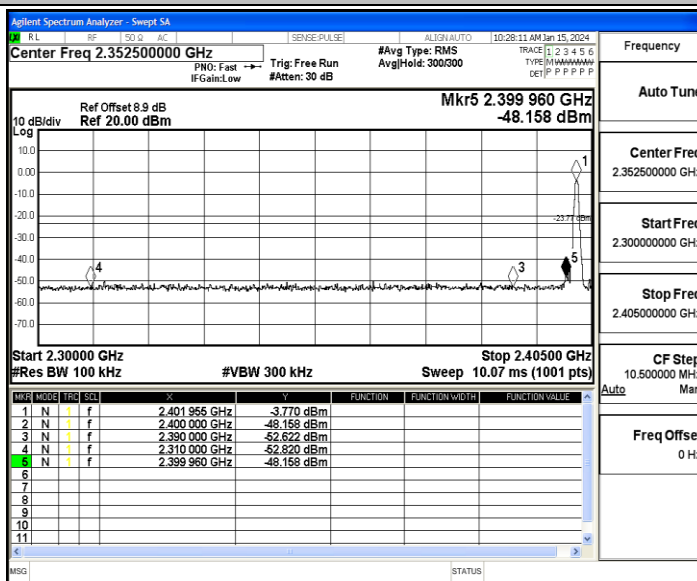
Agilent Spectrum Analyzer - Swept SA

RL RF 50 Ω AC SENSE:PULSE ALIGN AUTO 10:28:11 AM Jan 15, 2024

Center Freq 2.352500000 GHz

PNO: Fast IFGain:Low Trig: Free Run #Atten: 30 dB #Avg Type: RMS Avg|Hold: 300/300

TRACE 1 2 3 4 5 6 TYPE M WWWWW DET P P P P P P

Frequency

Ref Offset 8.9 dB
10 dB/div Ref 20.00 dBm

Mkr5 2.399 960 GHz
-48.158 dBm

Log
10.0
0.00
-10.0
-20.0
-30.0
-40.0
-50.0
-60.0
-70.0

-23.77 dBm

1
3
4
5

Start 2.30000 GHz
#Res BW 100 kHz
#VBW 300 kHz
Stop 2.40500 GHz
Sweep 10.07 ms (1001 pts)

| MKR | MODE | TRC | SCL | X | Y | FUNCTION | FUNCTION WIDTH | FUNCTION VALUE |
|---|---|---|---|---|---|---|---|---|
| 1 | N | 1 | f | 2.401 955 GHz | -3.770 dBm | | | |
| 2 | N | 1 | f | 2.400 000 GHz | -48.158 dBm | | | |
| 3 | N | 1 | f | 2.390 000 GHz | -52.622 dBm | | | |
| 4 | N | 1 | f | 2.310 000 GHz | -52.820 dBm | | | |
| 5 | N | 1 | f | 2.399 960 GHz | -48.158 dBm | | | |
| 6 | | | | | | | | |
| 7 | | | | | | | | |
| 8 | | | | | | | | |
| 9 | | | | | | | | |
| 10 | | | | | | | | |
| 11 | | | | | | | | |

Auto Tun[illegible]

Center Fre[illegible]
2.352500000 GH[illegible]

Start Fre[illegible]
2.300000000 GH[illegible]

Stop Fre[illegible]
2.405000000 GH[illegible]

CF Ste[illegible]
10.500000 MH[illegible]
Auto Ma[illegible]

Freq Offse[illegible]
0 H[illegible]

MSG STATUS